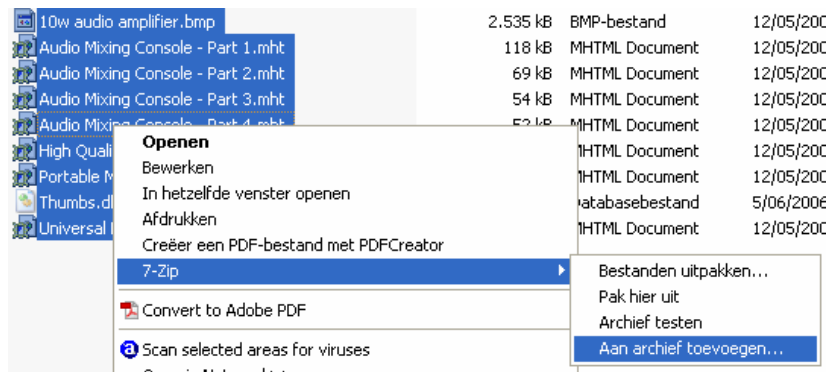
10w audio amplifier.bmp 2.535 kB BMP-bestand 12/05/200
Audio Mixing Console - Part 1.mht 118 kB MHTML Document 12/05/200
Audio Mixing Console - Part 2.mht 69 kB MHTML Document 12/05/200
Audio Mixing Console - Part 3.mht 54 kB MHTML Document 12/05/200
Audio Mixing Console - Part 4.mht 53 kB MHTML Document 12/05/200
High Quali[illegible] MHTML Document 12/05/200
Portable M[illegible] MHTML Document 12/05/200
Thumbs.db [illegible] Databasebestand 5/06/2006
Universal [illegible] MHTML Document 12/05/200

Openen
Bewerken
In hetzelfde venster openen
Afdrukken
Creëer een PDF-bestand met PDFCreator
7-Zip
Convert to Adobe PDF
Scan selected areas for viruses
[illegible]

Bestanden uitpakken...
Pak hier uit
Archief testen
Aan archief toevoegen...